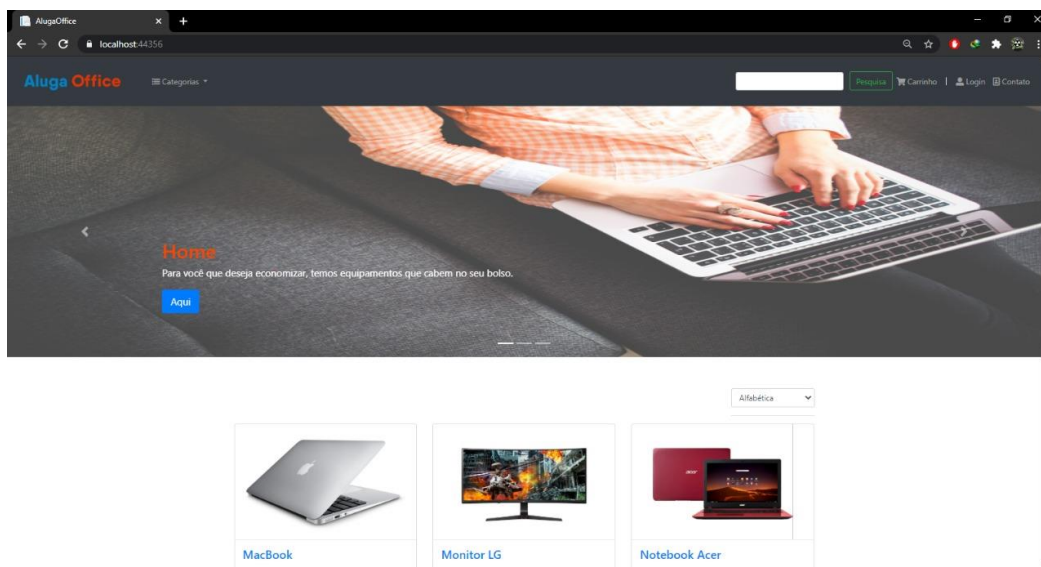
AlugaOffice
localhost:44356

Aluga Office
Categorias
Pesquisa
Carrinho | Login Contato

Home
Para você que deseja economizar, temos equipamentos que cabem no seu bolso.
Aqui

Alfabética

MacBook
Monitor LG
Notebook Acer